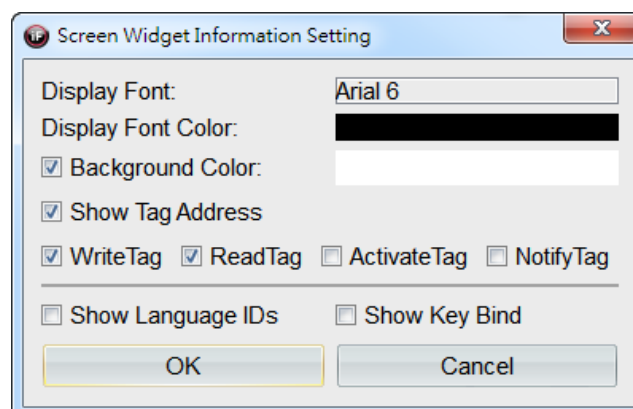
Screen Widget Information Setting

Display Font: Arial 6

Display Font Color:

☑ Background Color:

☑ Show Tag Address

☑ WriteTag ☑ ReadTag ☐ ActivateTag ☐ NotifyTag

☐ Show Language IDs ☐ Show Key Bind

OK Cancel